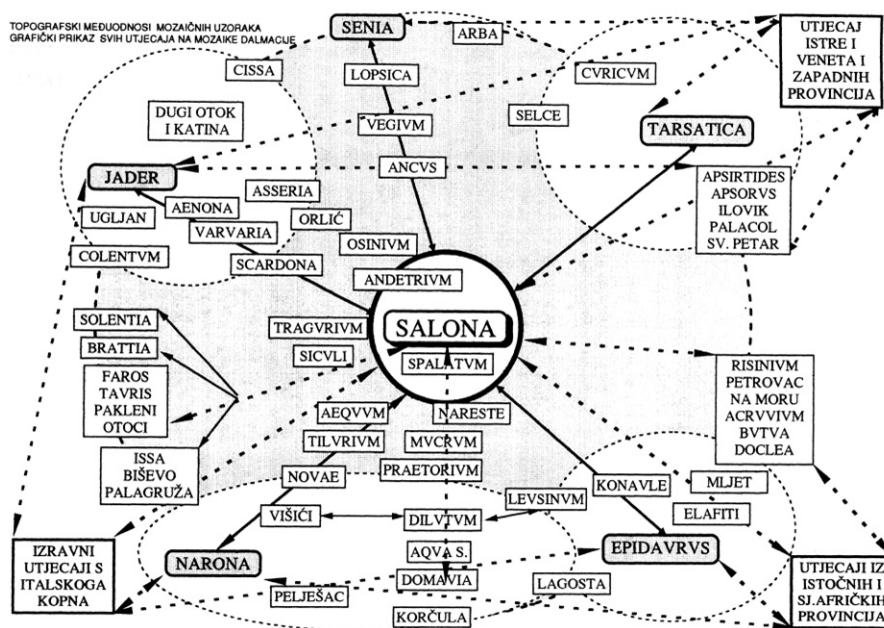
TOPOGRAFSKI MEĐUODNOSI MOZAIČNIH UZORAKA
GRAFIČKI PRIKAZ SVIH UTJECAJA NA MOZAIKE DALMACIJE

SENIA

ARBA

UTJECAJ ISTRE I VENETA I ZAPADNIH PROVINCIJA

CISSA

LOPSICA

CVRICVM

DUGI OTOK I KATINA

VEGIVM

SELCE

TARSATICA

JADER

ANCVS

ASSERIA

APSIRTIDES APSORVS ILOVIK PALACOL SV. PETAR

AENONA

UGLJAN

ORLIĆ

VARVARIA

COLENTVM

OSINIVM

SCARDONA

ANDETRIVM

SOLENTIA

SALONA

TRAGVRIVM

BRATTIA

SICVLI

SPALATVM

FAROS TAVRIS PAKLENI OTOCI

RISINIVM PETROVAC NA MORU ACRVVIVM BVTVA DOCLEA

AEQVVM

NARESTE

TILVRIVM

MVCRVM

ISSA BIŠEVO PALAGRUŽA

NOVAE

PRAETORIVM

KONAVLE

MLJET

LEVSINVM

VIŠIĆI

DILVTVM

ELAFITI

IZRAVNI UTJECAJI S ITALSKOGA KOPNA

NARONA

AQVA S.

EPIDAVRVS

DOMAVIA

UTJECAJI IZ ISTOČNIH I SJ.AFRIČKIH PROVINCIJA

PELJEŠAC

LAGOSTA

KORČULA